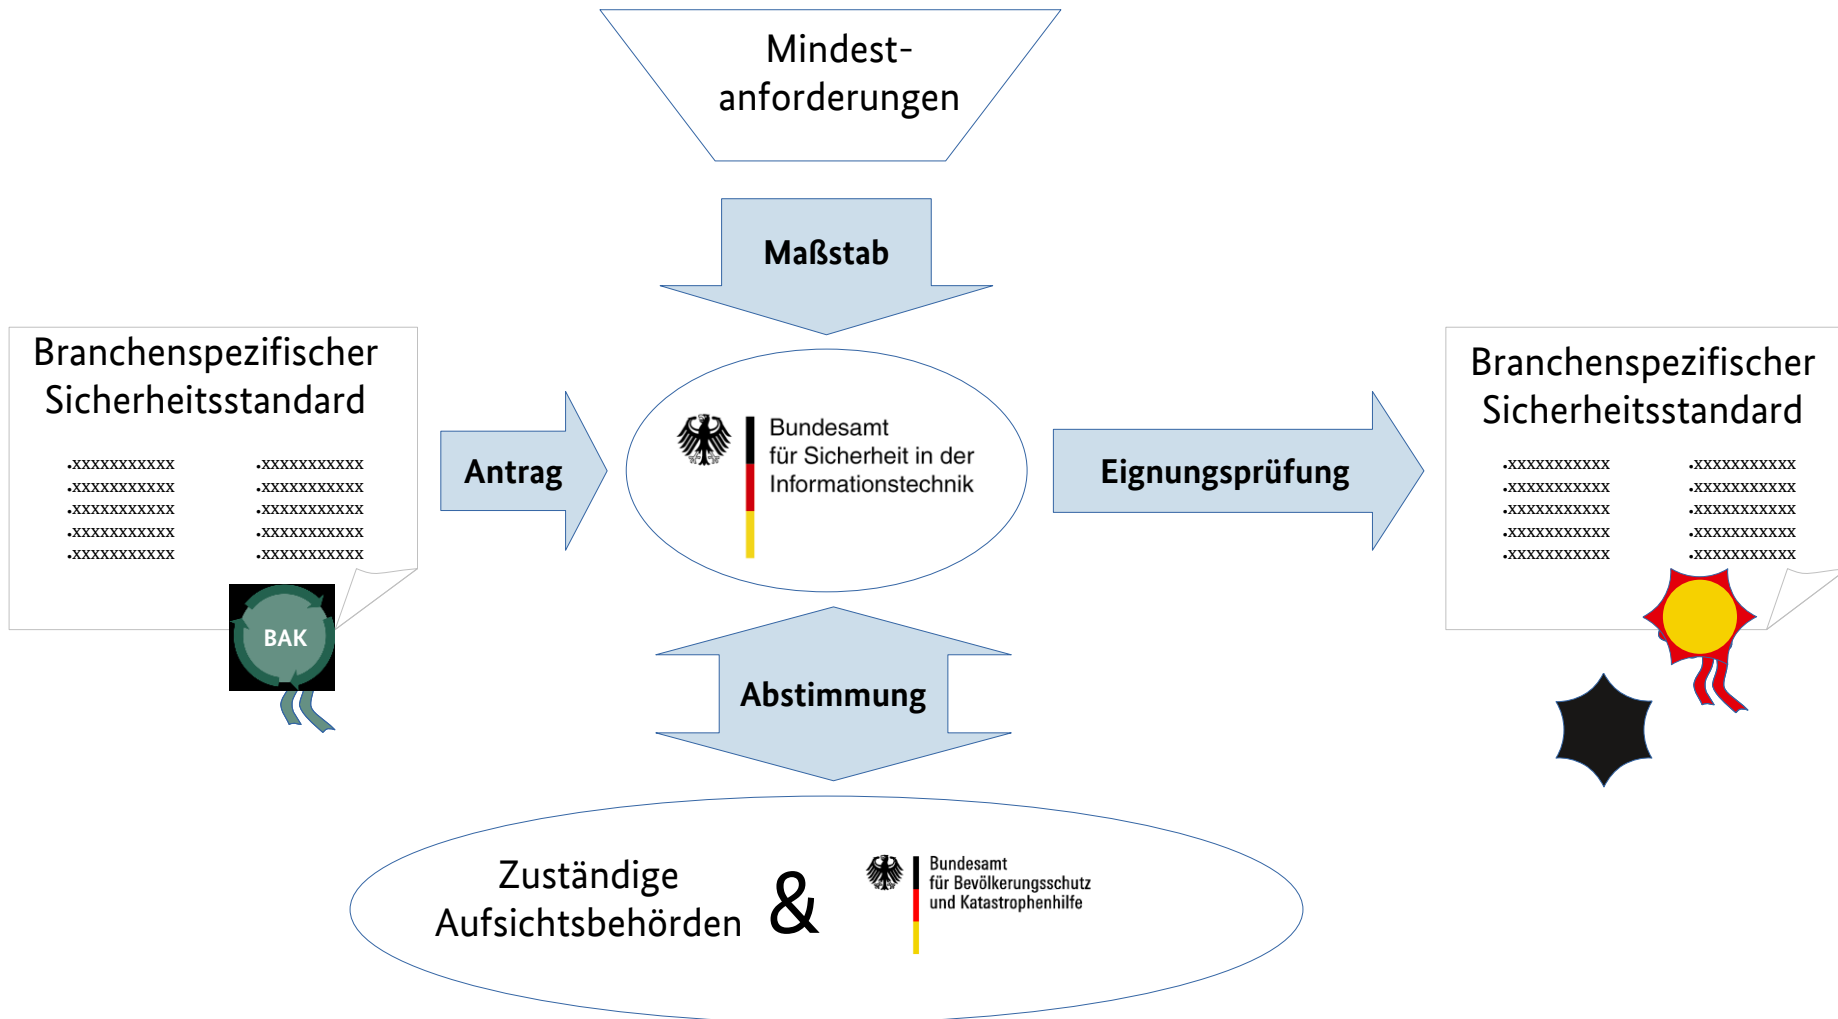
Mindest-anforderungen

Maßstab

Branchenspezifischer Sicherheitsstandard

.xxxxxxxxxxx .xxxxxxxxxxx
.xxxxxxxxxxx .xxxxxxxxxxx
.xxxxxxxxxxx .xxxxxxxxxxx
.xxxxxxxxxxx .xxxxxxxxxxx
.xxxxxxxxxxx .xxxxxxxxxxx

BAK

Antrag

Bundesamt für Sicherheit in der Informationstechnik

Eignungsprüfung

Branchenspezifischer Sicherheitsstandard

.xxxxxxxxxxx .xxxxxxxxxxx
.xxxxxxxxxxx .xxxxxxxxxxx
.xxxxxxxxxxx .xxxxxxxxxxx
.xxxxxxxxxxx .xxxxxxxxxxx
.xxxxxxxxxxx .xxxxxxxxxxx

Abstimmung

Zuständige Aufsichtsbehörden &

Bundesamt für Bevölkerungsschutz und Katastrophenhilfe